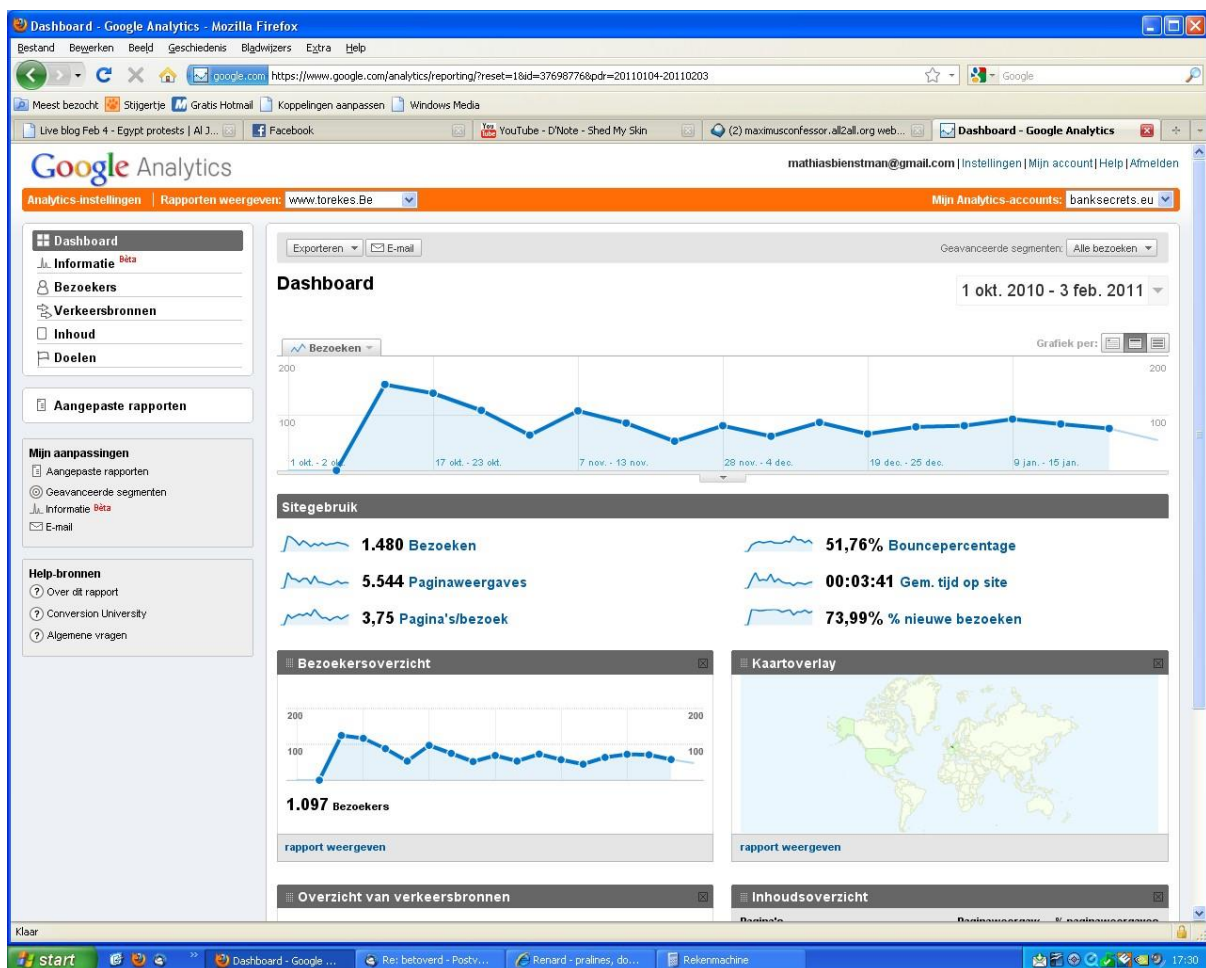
Dashboard - Google Analytics - Mozilla Firefox

Bestand Bewerken Beeld Geschiedenis Bladwijzers Extra Help

google.com https://www.google.com/analytics/reporting/?reset=1&id=37698776&pdr=20110104-20110203

Google

Meest bezocht Stijgertje Gratis Hotmail Koppelingen aanpassen Windows Media

Live blog Feb 4 - Egypt protests | Al J... Facebook YouTube - D'Note - Shed My Skin (2) maximusconfessor.all2all.org web... Dashboard - Google Analytics

Google Analytics

mathiasbienstman@gmail.com | Instellingen | Mijn account | Help | Afmelden

Analytics-instellingen | Rapporten weergeven: www.torekes.Be

Mijn Analytics-accounts: banksecrets.eu

Dashboard
Informatie Bèta
Bezoekers
Verkeersbronnen
Inhoud
Doelen

Aangepaste rapporten

Mijn aanpassingen
Aangepaste rapporten
Geavanceerde segmenten
Informatie Bèta
E-mail

Help-bronnen
Over dit rapport
Conversion University
Algemene vragen

Exporteren E-mail

Geavanceerde segmenten: Alle bezoeken

Dashboard

1 okt. 2010 - 3 feb. 2011

Bezoeken

Grafiek per:

200
100
200
100

1 okt. - 2 okt. 17 okt. - 23 okt. 7 nov. - 13 nov. 28 nov. - 4 dec. 19 dec. - 25 dec. 9 jan. - 15 jan.

Sitegebruik

1.480 Bezoeken
5.544 Paginaweergaves
3,75 Pagina's/bezoek
51,76% Bouncepercentage
00:03:41 Gem. tijd op site
73,99% % nieuwe bezoeken

Bezoekersoverzicht

200
100
200
100

1.097 Bezoekers

rapport weergeven

Kaartoverlay

rapport weergeven

Overzicht van verkeersbronnen

Inhoudsoverzicht

Klaar

start Dashboard - Google ... Re: betoverd - Postv... Renard - pralines, do... Rekenmachine 17:30